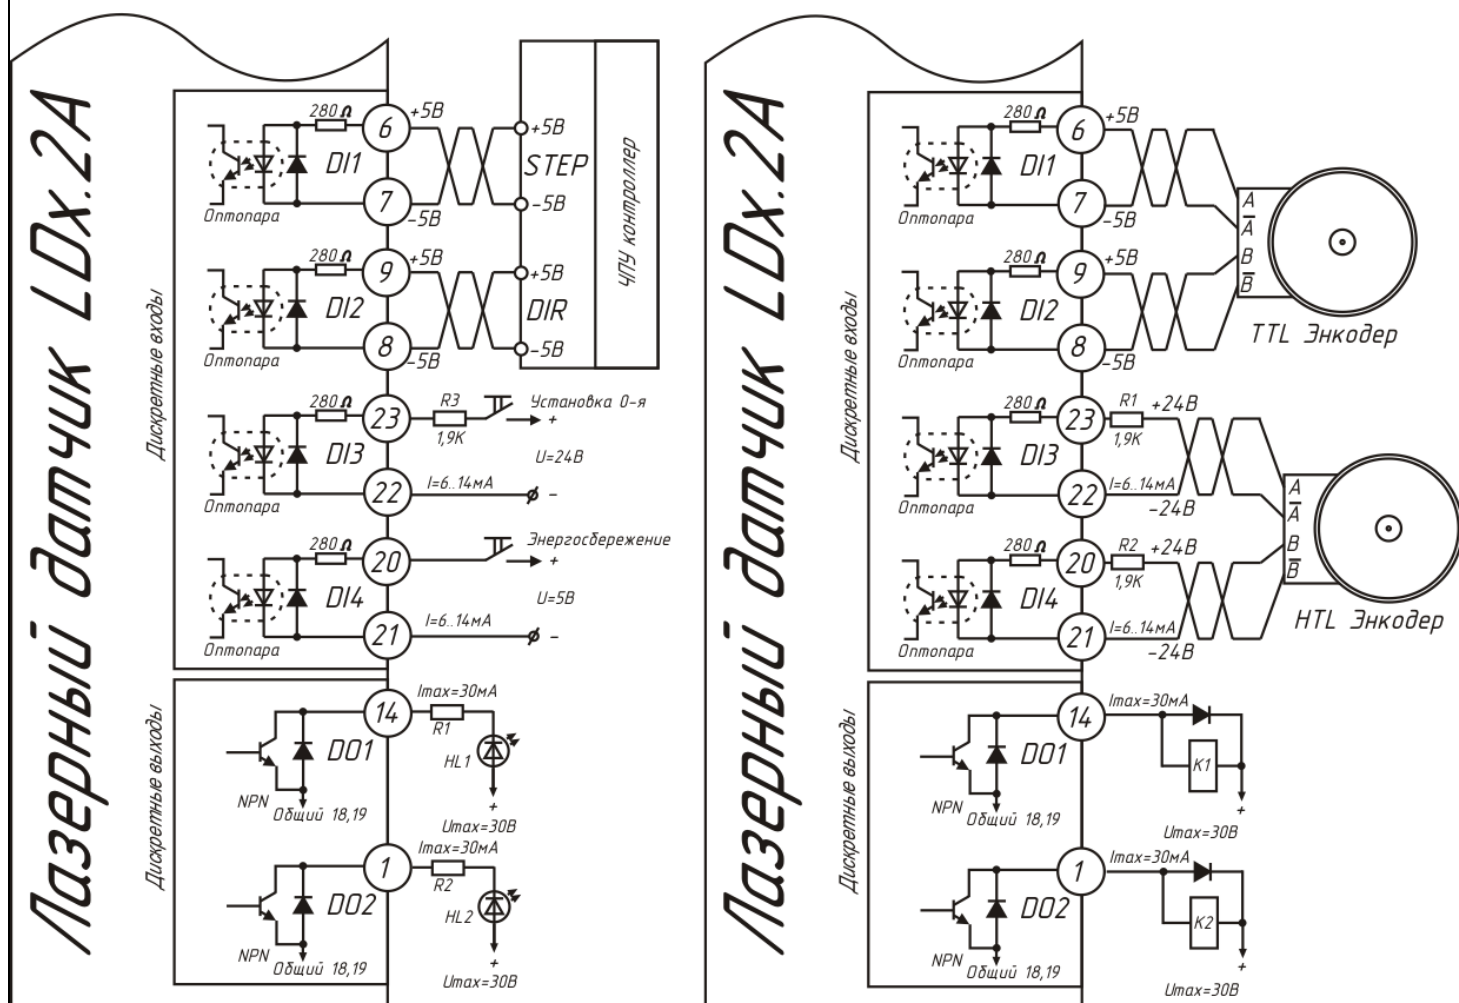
Лазерный датчик LDx.2A

Дискретные входы

280 Ω
6
+5В
DI1
Оптопара
7
-5В
+5В
STEP
-5В
ЧПУ контроллер

280 Ω
9
+5В
DI2
Оптопара
8
-5В
+5В
DIR
-5В

280 Ω
23
R3
1,9K
Установка 0-я
+
U=24В
DI3
Оптопара
22
I=6..14мА
–

280 Ω
20
Энергосбережение
+
U=5В
DI4
Оптопара
21
I=6..14мА
–

Дискретные выходы

14
Imax=30мА
R1
HL1
+
Umax=30В
DO1
NPN
Общий 18,19

1
Imax=30мА
R2
HL2
+
Umax=30В
DO2
NPN
Общий 18,19

Лазерный датчик LDx.2A

Дискретные входы

280 Ω
6
+5В
DI1
Оптопара
7
-5В
$A$
$\overline{A}$
$B$
$\overline{B}$

280 Ω
9
+5В
DI2
Оптопара
8
-5В
TTL Энкодер

280 Ω
23
R1
1,9K
+24В
DI3
Оптопара
22
I=6..14мА
-24В
$A$
$\overline{A}$
$B$
$\overline{B}$

280 Ω
20
R2
1,9K
+24В
DI4
Оптопара
21
I=6..14мА
-24В
HTL Энкодер

Дискретные выходы

14
Imax=30мА
K1
+
Umax=30В
DO1
NPN
Общий 18,19

1
Imax=30мА
K2
+
Umax=30В
DO2
NPN
Общий 18,19